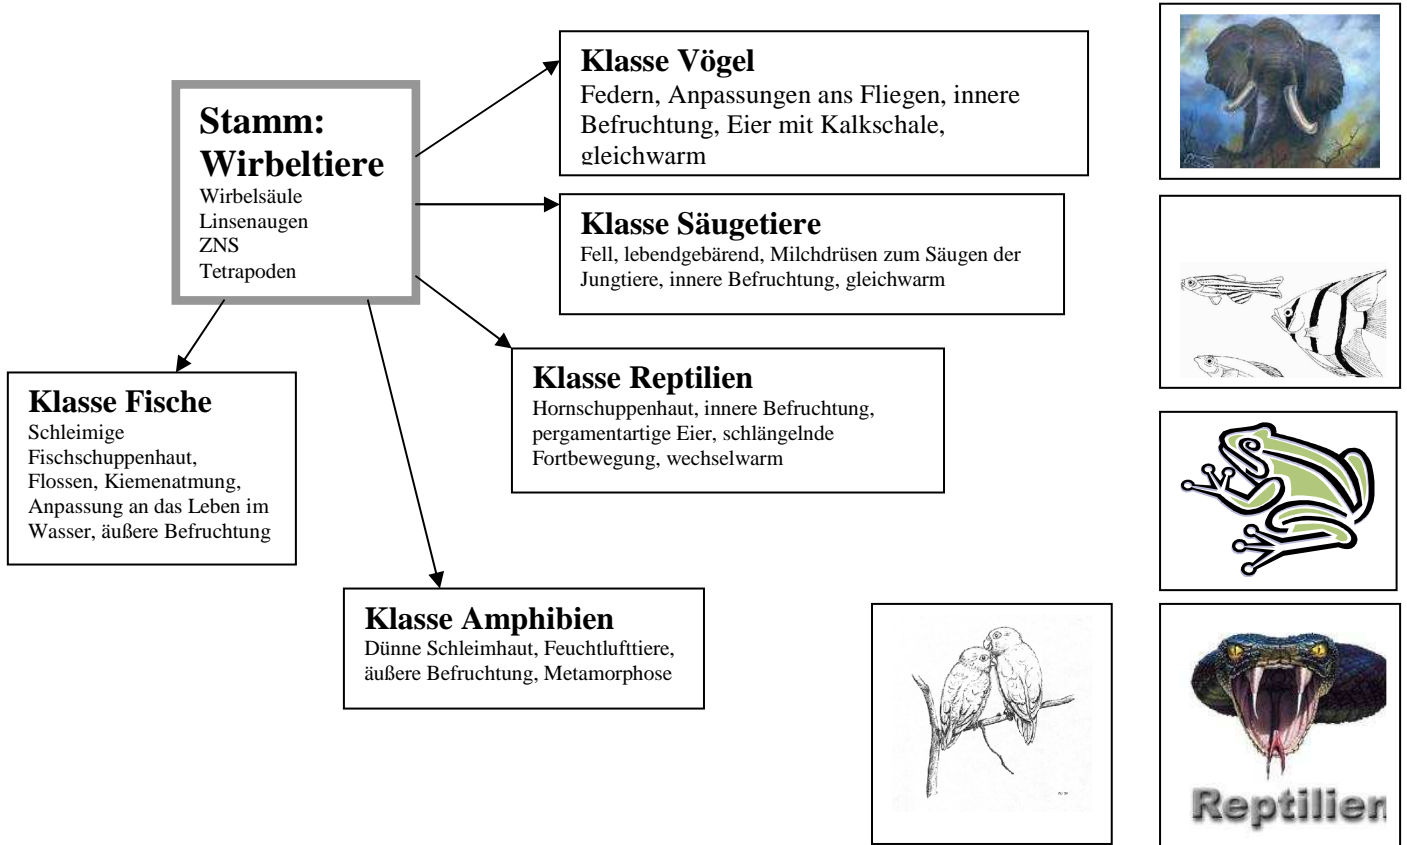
Stamm: Wirbeltiere
Wirbelsäule
Linsenaugen
ZNS
Tetrapoden

Klasse Vögel
Federn, Anpassungen ans Fliegen, innere Befruchtung, Eier mit Kalkschale, gleichwarm

Klasse Säugetiere
Fell, lebendgebärend, Milchdrüsen zum Säugen der Jungtiere, innere Befruchtung, gleichwarm

Klasse Reptilien
Hornschuppenhaut, innere Befruchtung, pergamentartige Eier, schlängelnde Fortbewegung, wechselwarm

Klasse Fische
Schleimige Fischschuppenhaut, Flossen, Kiemenatmung, Anpassung an das Leben im Wasser, äußere Befruchtung

Klasse Amphibien
Dünne Schleimhaut, Feuchtlufttiere, äußere Befruchtung, Metamorphose

Reptilien